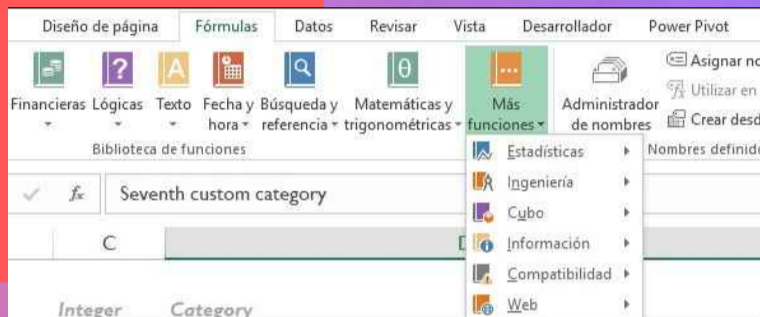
Diseño de página Fórmulas Datos Revisar Vista Desarrollador Power Pivot

Financieras Lógicas Texto Fecha y hora Búsqueda y referencia Matemáticas y trigonométricas Más funciones Administrador de nombres Asignar no Utilizar en Crear desd

Biblioteca de funciones Nombres definido

Estadísticas
Ingeniería
Cubo
Información
Compatibilidad
Web

$f_x$ Seventh custom category

C D

Integer Category